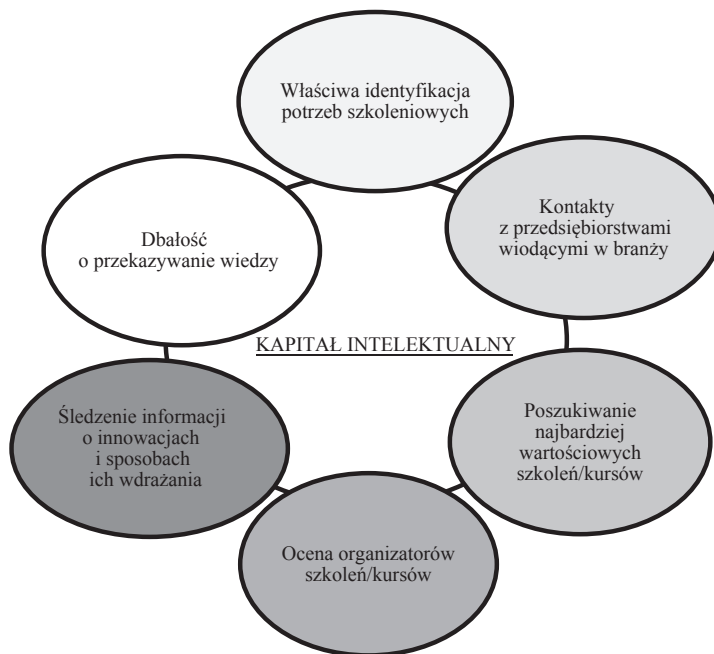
Właściwa identyfikacja potrzeb szkoleniowych

Kontakty z przedsiębiorstwami wiodącymi w branży

Poszukiwanie najbardziej wartościowych szkoleń/kursów

Ocena organizatorów szkoleń/kursów

Śledzenie informacji o innowacjach i sposobach ich wdrażania

Dbałość o przekazywanie wiedzy

KAPITAŁ INTELEKTUALNY